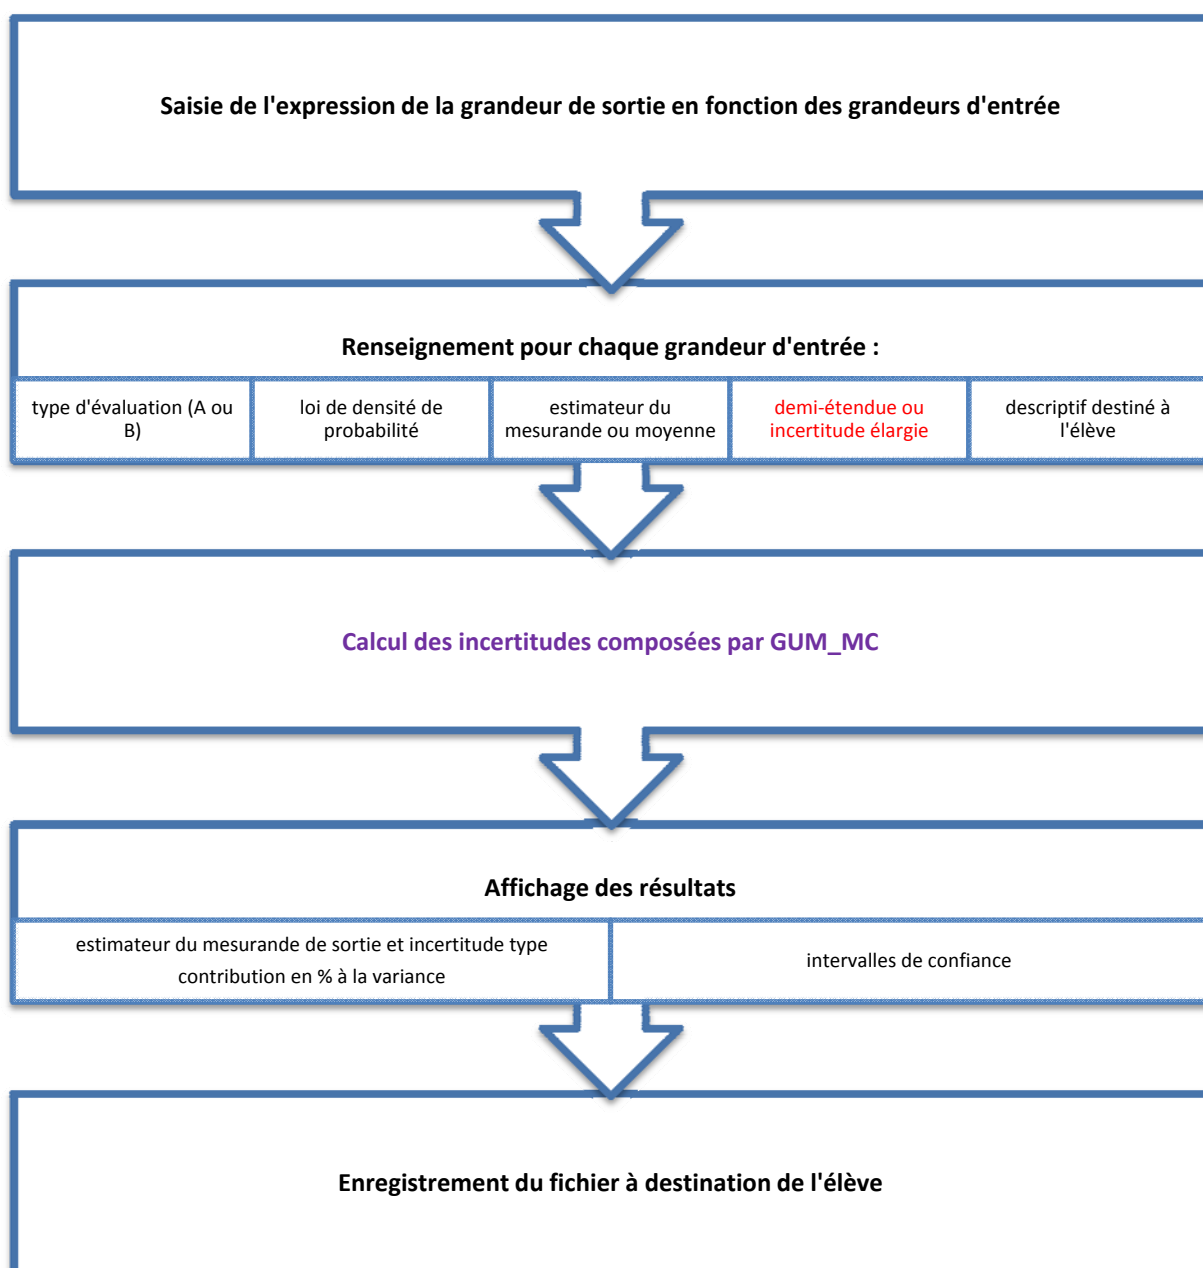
Saisie de l'expression de la grandeur de sortie en fonction des grandeurs d'entrée

Renseignement pour chaque grandeur d'entrée :

| type d'évaluation (A ou B) | loi de densité de probabilité | estimateur du mesurande ou moyenne | demi-étendue ou incertitude élargie | descriptif destiné à l'élève |
|---|---|---|---|---|

Calcul des incertitudes composées par GUM_MC

Affichage des résultats

| estimateur du mesurande de sortie et incertitude type contribution en % à la variance | intervalles de confiance |
|---|---|

Enregistrement du fichier à destination de l'élève